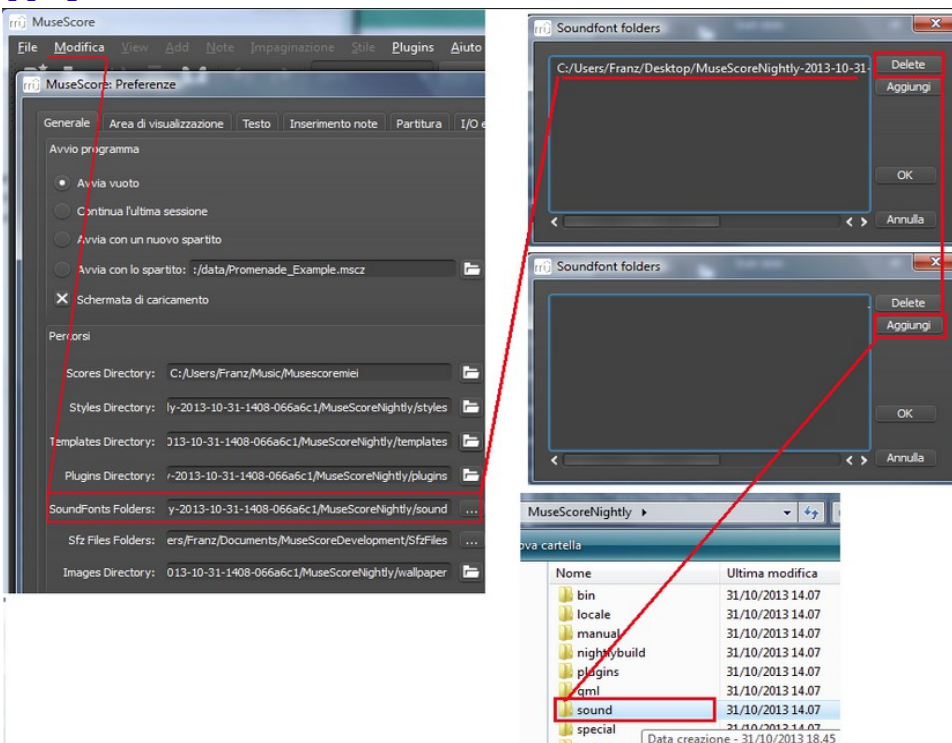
MuseScore

File Modifica View Add Note Impaginazione Stile Plugins Aiuto

MuseScore: Preferenze

Generale Area di visualizzazione Testo Inserimento note Partitura I/O e

Avvio programma

Avvia vuoto

Continua l'ultima sessione

Avvia con un nuovo spartito

Avvia con lo spartito: :/data/Promenade_Example.mscz

Schermata di caricamento

Percorsi

Scores Directory: C:/Users/Franz/Music/Musescoremiei

Styles Directory: ly-2013-10-31-1408-066a6c1/MuseScoreNightly/styles

Templates Directory: 013-10-31-1408-066a6c1/MuseScoreNightly/templates

Plugins Directory: -2013-10-31-1408-066a6c1/MuseScoreNightly/plugins

SoundFonts Folders: y-2013-10-31-1408-066a6c1/MuseScoreNightly/sound ...

Sfz Files Folders: ers/Franz/Documents/MuseScoreDevelopment/SfzFiles ...

Images Directory: 013-10-31-1408-066a6c1/MuseScoreNightly/wallpaper

Soundfont folders

C:/Users/Franz/Desktop/MuseScoreNightly-2013-10-31-

Delete

Aggiungi

OK

Annulla

Soundfont folders

Delete

Aggiungi

OK

Annulla

MuseScoreNightly ▸

ova cartella

| Nome | Ultima modifica |
|---|---|
| bin | 31/10/2013 14.07 |
| locale | 31/10/2013 14.07 |
| manual | 31/10/2013 14.07 |
| nightlybuild | 31/10/2013 14.07 |
| plugins | 31/10/2013 14.07 |
| qml | 31/10/2013 14.07 |
| sound | 31/10/2013 14.07 |
| special | 31/10/2013 14.07 |

Data creazione - 31/10/2013 18.45